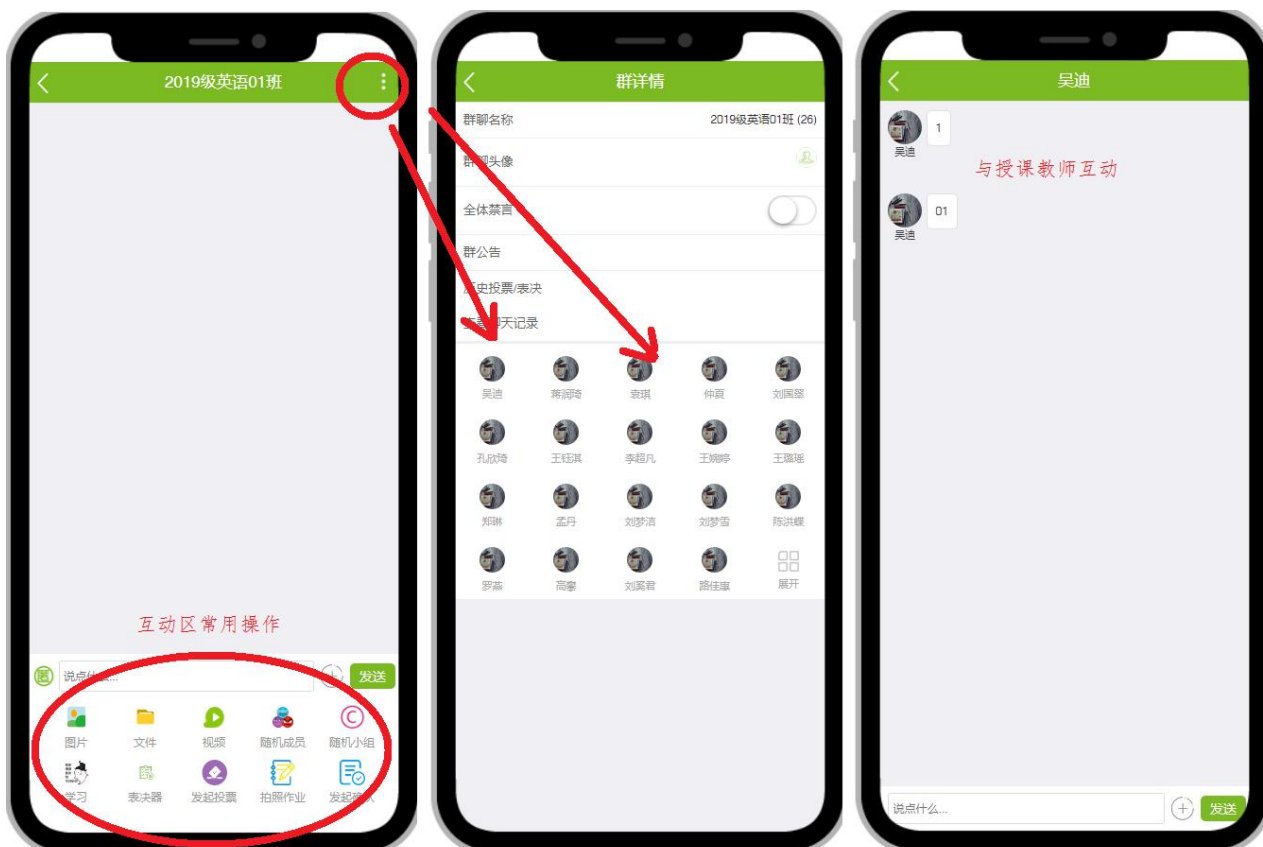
2019级英语01班

互动区常用操作

说点什么...
发送

图片 文件 视频 随机成员 随机小组
学习 表决器 发起投票 拍照作业 发起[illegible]

群详情

群聊名称 2019级英语01班 (26)
群聊头像
全体禁言
群公告
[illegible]史投票/表决
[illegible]天记录

吴迪 蒋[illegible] 袁琪 仲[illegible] 刘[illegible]
孔欣琦 王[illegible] 李超凡 王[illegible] 王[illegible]
郑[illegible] 孟丹 刘梦洁 刘梦雪 陈洪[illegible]
罗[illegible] 高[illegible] 刘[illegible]君 路佳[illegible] 展开

吴迪

吴迪
1
吴迪
01

与授课教师互动

说点什么...
发送